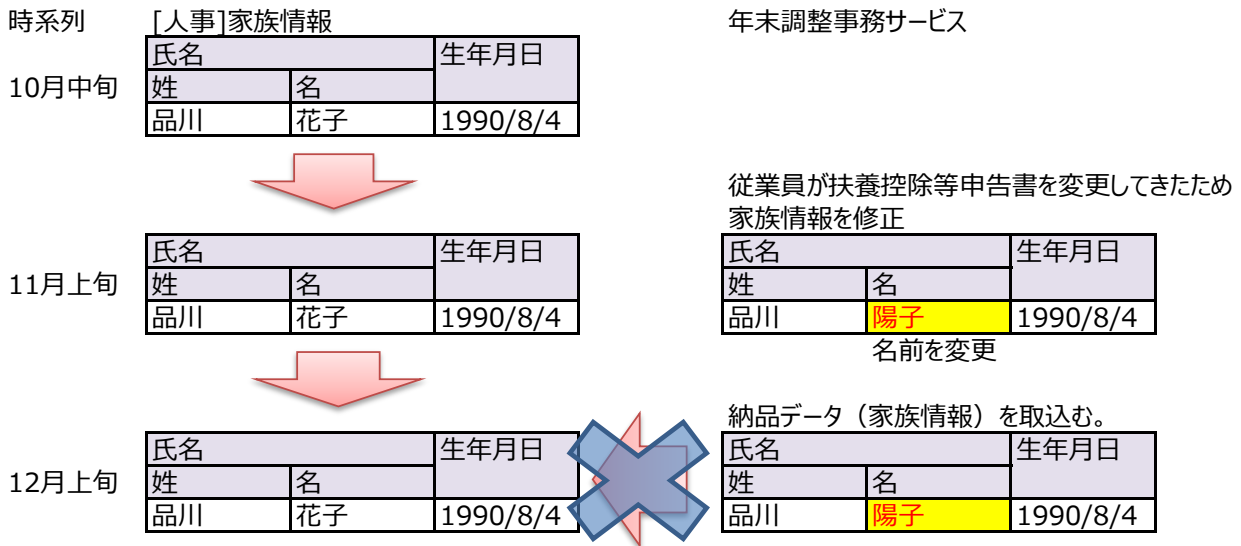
時系列

[人事]家族情報

10月中旬

| 氏名 | | 生年月日 |
|---|---|---|
| 姓 | 名 | |
| 品川 | 花子 | 1990/8/4 |

11月上旬

| 氏名 | | 生年月日 |
|---|---|---|
| 姓 | 名 | |
| 品川 | 花子 | 1990/8/4 |

12月上旬

| 氏名 | | 生年月日 |
|---|---|---|
| 姓 | 名 | |
| 品川 | 花子 | 1990/8/4 |

年末調整事務サービス

従業員が扶養控除等申告書を変更してきたため家族情報を修正

| 氏名 | | 生年月日 |
|---|---|---|
| 姓 | 名 | |
| 品川 | 陽子 | 1990/8/4 |

名前を変更

納品データ（家族情報）を取込む。

| 氏名 | | 生年月日 |
|---|---|---|
| 姓 | 名 | |
| 品川 | 陽子 | 1990/8/4 |